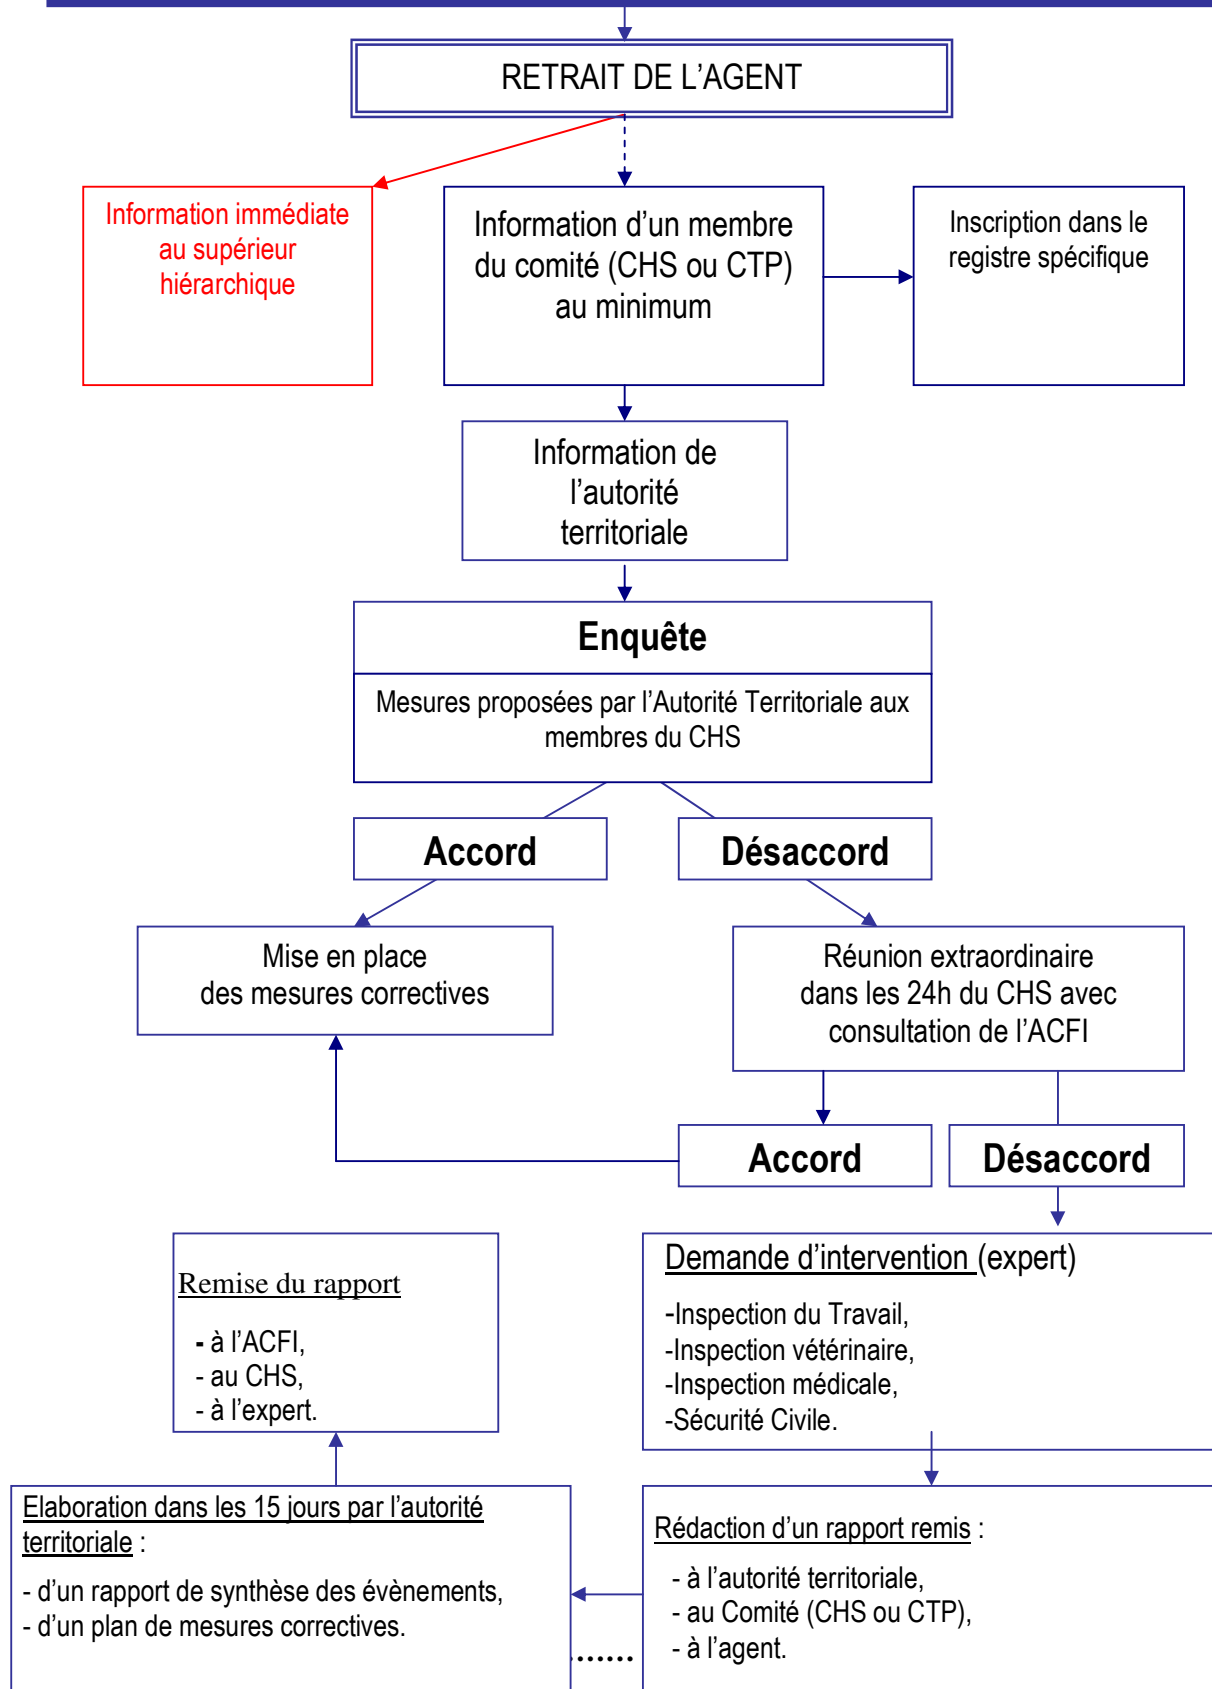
RETRAIT DE L'AGENT

Information immédiate au supérieur hiérarchique

Information d'un membre du comité (CHS ou CTP) au minimum

Inscription dans le registre spécifique

Information de l'autorité territoriale

Enquête

Mesures proposées par l'Autorité Territoriale aux membres du CHS

Accord

Désaccord

Mise en place des mesures correctives

Réunion extraordinaire dans les 24h du CHS avec consultation de l'ACFI

Accord

Désaccord

Remise du rapport

- à l'ACFI,
- au CHS,
- à l'expert.

Demande d'intervention (expert)

-Inspection du Travail,
-Inspection vétérinaire,
-Inspection médicale,
-Sécurité Civile.

Elaboration dans les 15 jours par l'autorité territoriale :

- d'un rapport de synthèse des évènements,
- d'un plan de mesures correctives.

Rédaction d'un rapport remis :

- à l'autorité territoriale,
- au Comité (CHS ou CTP),
- à l'agent.

……